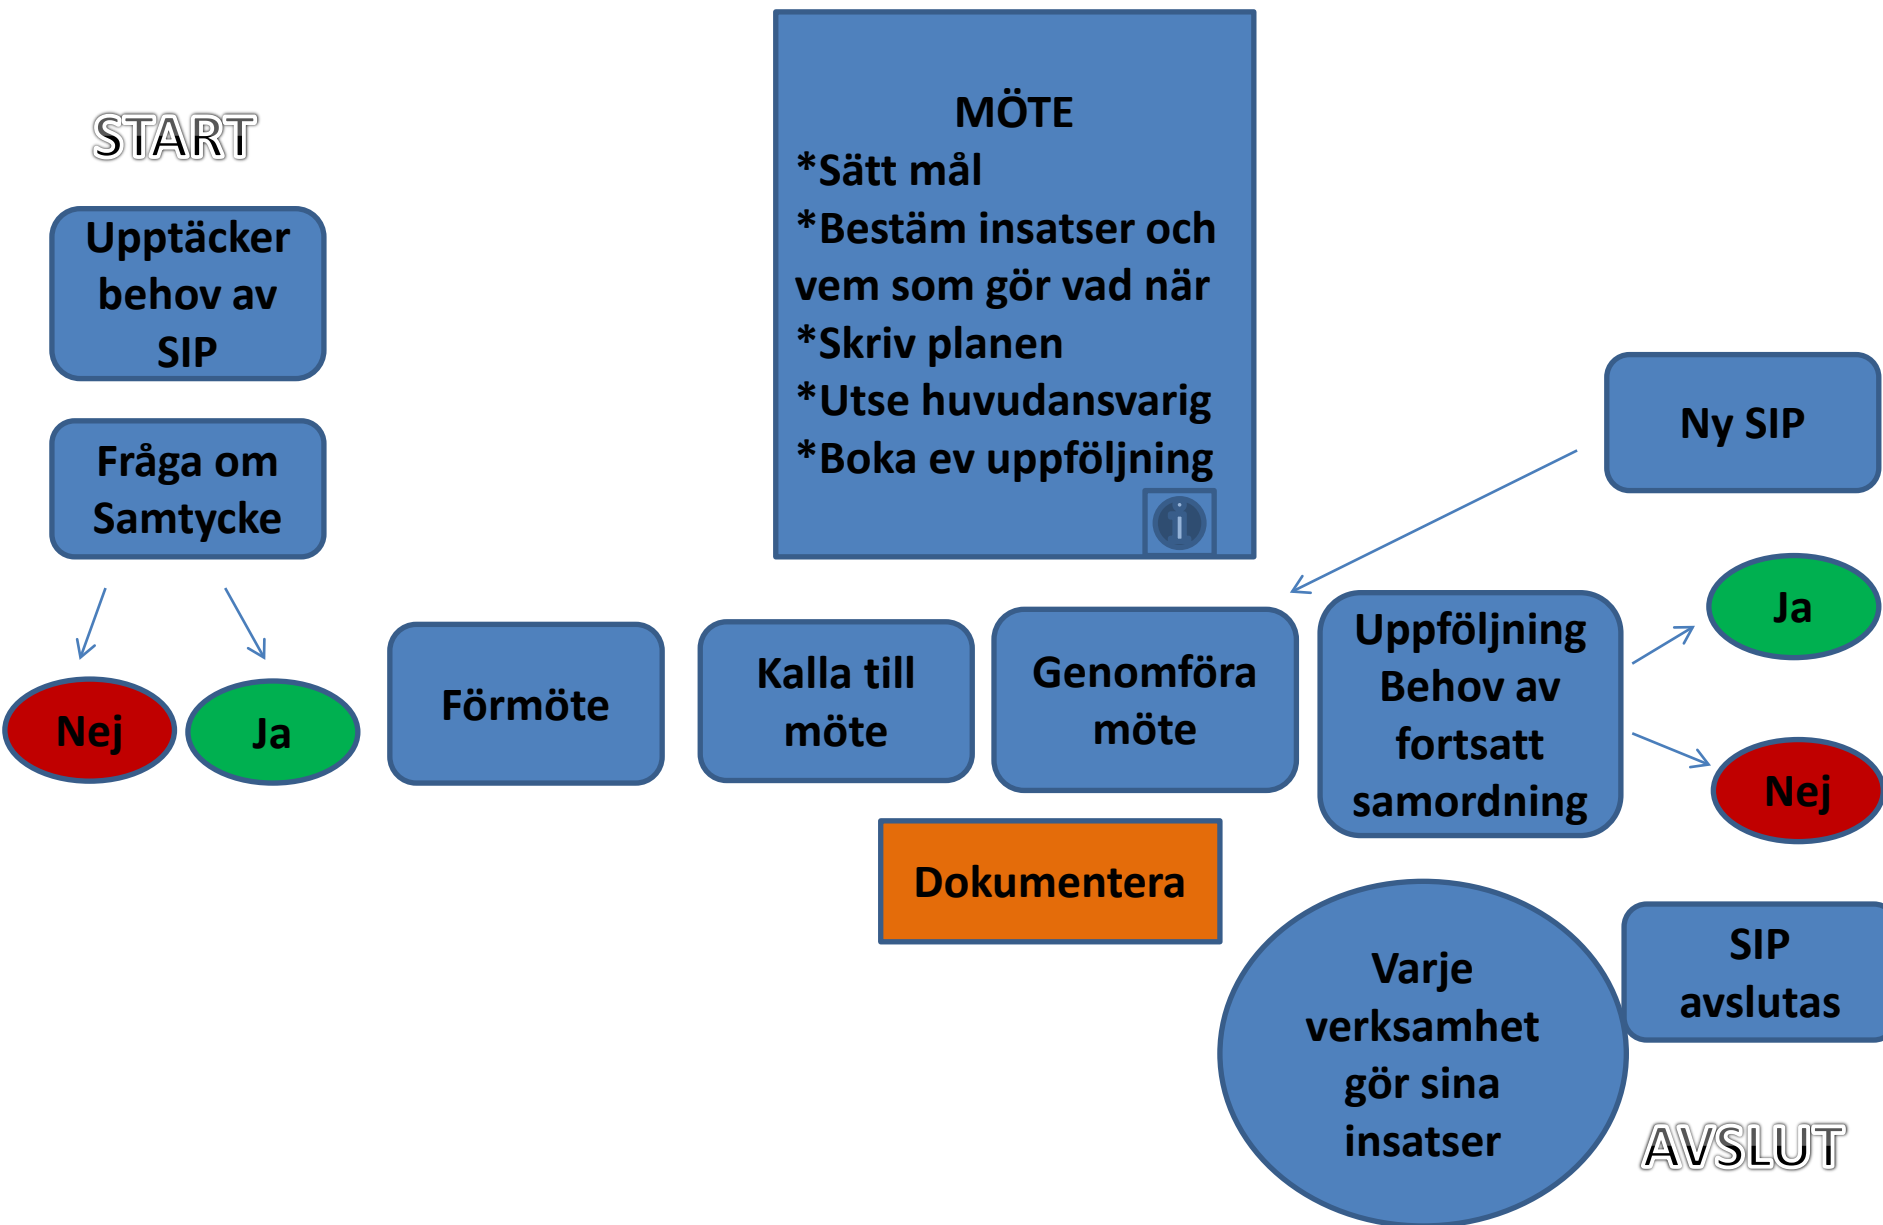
START

Upptäcker behov av SIP

Fråga om Samtycke

Nej

Ja

Förmöte

Kalla till möte

MÖTE
*Sätt mål
*Bestäm insatser och vem som gör vad när
*Skriv planen
*Utse huvudansvarig
*Boka ev uppföljning

Genomföra möte

Dokumentera

Ny SIP

Uppföljning Behov av fortsatt samordning

Ja

Nej

Varje verksamhet gör sina insatser

SIP avslutas

AVSLUT